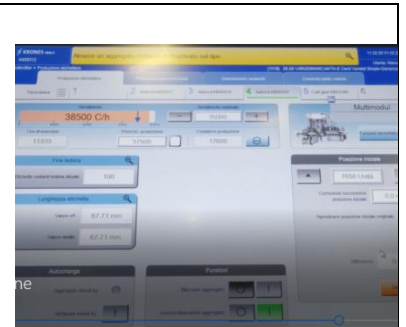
KRONES

Attenzione: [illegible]

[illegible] Produzione etichettatrice

Produzione etichettatrice

Rendimento

38500 C/h

Rendimento nominale

Produzione

Fine bobina

100

Lunghezza etichetta

67.71 mm

67.71 mm

Autocharge

Funzioni

Multimodul

Posizione iniziale

ne